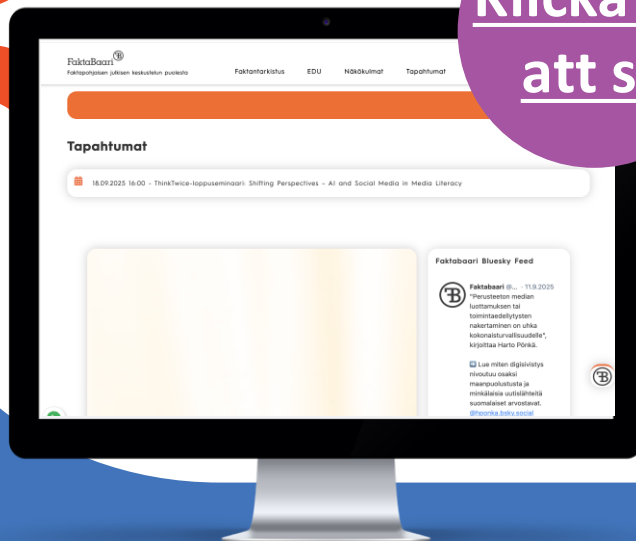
Klicka
att s

FaktaBaari
Faktapohjaisen julkisen keskustelun puolesta

Faktantarkistus EDU Näkökulmat Tapahtumat

Tapahtumat

18.09.2025 16:00 - ThinkTwice-loppuseminaari: Shifting Perspectives - AI and Social Media in Media Literacy

Faktabaari Bluesky Feed

Faktabaari @... · 11.9.2025
"Perusteeton median luottamuksen tai toimintaedellytysten nakertaminen on uhka kokonaisturvallisuudelle", kirjoittaa Harto Pönkä.

➡️ Lue miten digisivistys nivoutuu osaksi maanpuolustusta ja minkälaisia uutislähteitä suomalaiset arvostavat.
@hponka.bsky.social